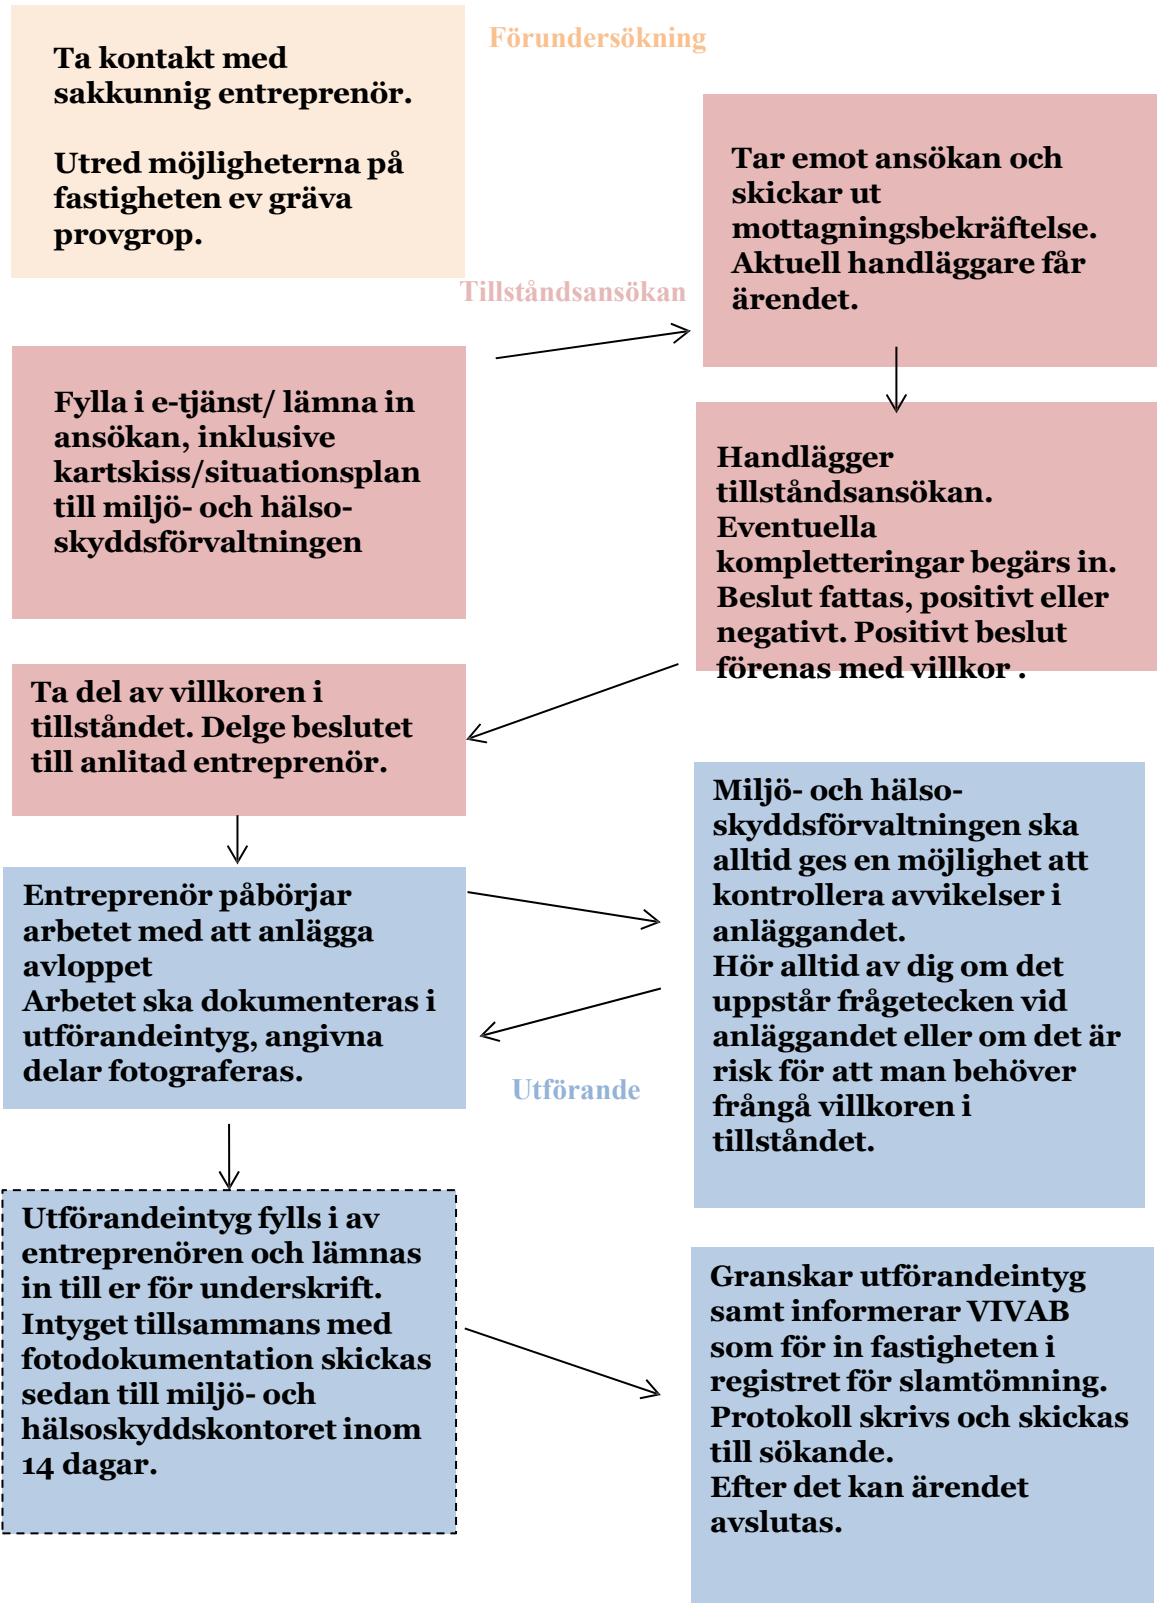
Ta kontakt med sakkunnig entreprenör.

Utred möjligheterna på fastigheten ev gräva provgrop.

Förundersökning

Tar emot ansökan och skickar ut mottagningsbekräftelse. Aktuell handläggare får ärendet.

Tillståndsansökan

Fylla i e-tjänst/ lämna in ansökan, inklusive kartskiss/situationsplan till miljö- och hälsoskyddsförvaltningen

Handlägger tillståndsansökan. Eventuella kompletteringar begärs in. Beslut fattas, positivt eller negativt. Positivt beslut förenas med villkor .

Ta del av villkoren i tillståndet. Delge beslutet till anlitad entreprenör.

Miljö- och hälsoskyddsförvaltningen ska alltid ges en möjlighet att kontrollera avvikelser i anläggandet.
Hör alltid av dig om det uppstår frågetecken vid anläggandet eller om det är risk för att man behöver frångå villkoren i tillståndet.

Entreprenör påbörjar arbetet med att anlägga avloppet
Arbetet ska dokumenteras i utförandeintyg, angivna delar fotograferas.

Utförande

Utförandeintyg fylls i av entreprenören och lämnas in till er för underskrift. Intyget tillsammans med fotodokumentation skickas sedan till miljö- och hälsoskyddskontoret inom 14 dagar.

Granskar utförandeintyg samt informerar VIVAB som för in fastigheten i registret för slamtömning. Protokoll skrivs och skickas till sökande.
Efter det kan ärendet avslutas.